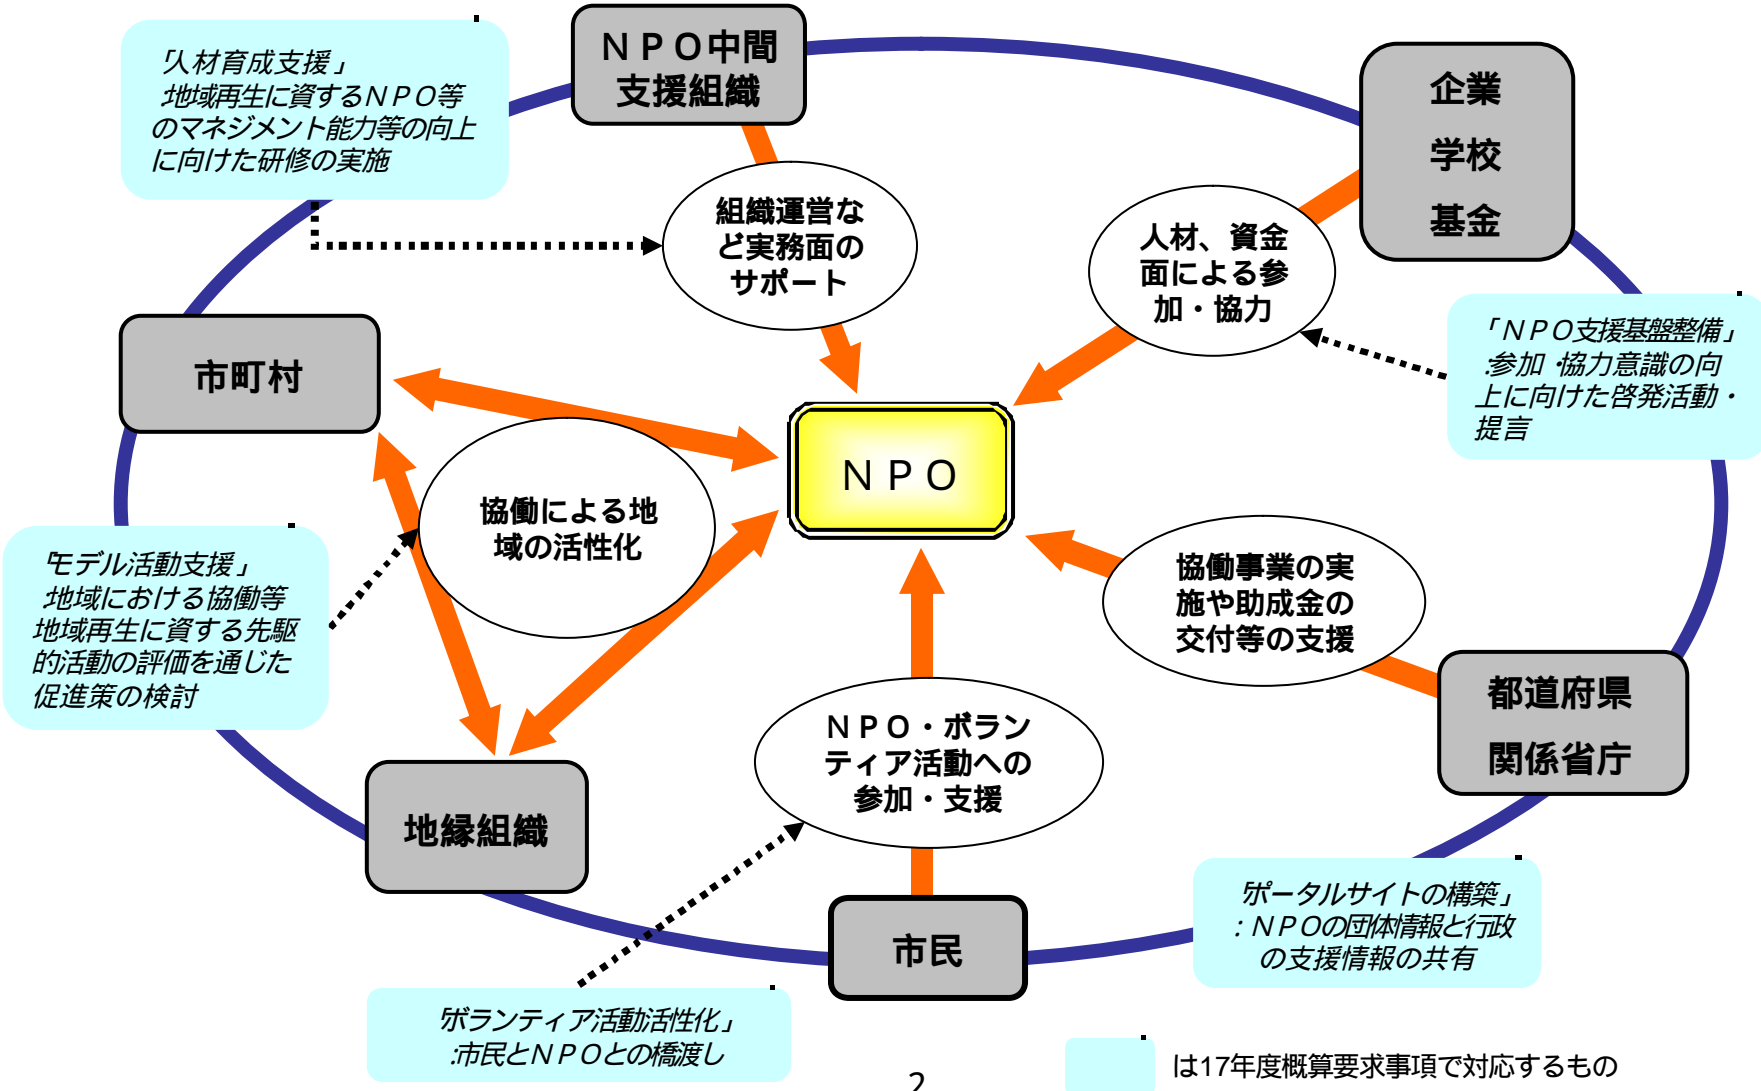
「人材育成支援」
地域再生に資するＮＰＯ等のマネジメント能力等の向上に向けた研修の実施

ＮＰＯ中間
支援組織

企業
学校
基金

組織運営など実務面のサポート

人材、資金面による参加・協力

「ＮＰＯ支援基盤整備」
:参加・協力意識の向上に向けた啓発活動・提言

市町村

ＮＰＯ

協働による地域の活性化

「モデル活動支援」
地域における協働等地域再生に資する先駆的活動の評価を通じた促進策の検討

協働事業の実施や助成金の交付等の支援

都道府県
関係省庁

ＮＰＯ・ボランティア活動への参加・支援

地縁組織

「ポータルサイトの構築」
：ＮＰＯの団体情報と行政の支援情報の共有

市民

「ボランティア活動活性化」
:市民とＮＰＯとの橋渡し

は17年度概算要求事項で対応するもの

2